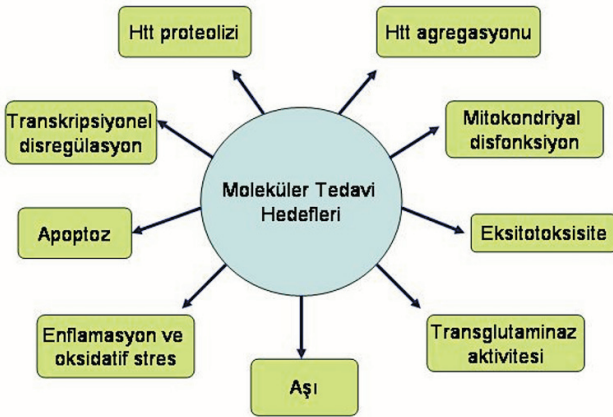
Htt proteolizi

Htt agregasyonu

Transkripsiyonel disregülasyon

Mitokondriyal disfonksiyon

Moleküler Tedavi Hedefleri

Apoptoz

Eksitotoksisite

Enflamasyon ve oksidatif stres

Aşı

Transglutaminaz aktivitesi